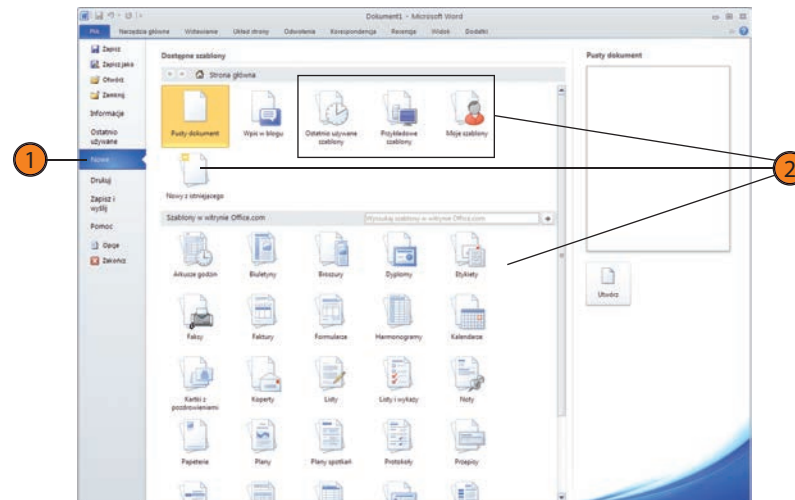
Dokument1 - Microsoft Word

Plik Narzędzia główne Wstawianie Układ strony Odwołania Korespondencja Recenzja Widok Dodatki

Zapisz
Zapisz jako
Otwórz
Zamknij
Informacje
Ostatnio używane
Nowy
Drukuj
Zapisz i wyślij
Pomoc
Opcje
Zakończ

Dostępne szablony

Strona główna

Pusty dokument
Wpis w blogu
Ostatnio używane szablony
Przykładowe szablony
Moje szablony
Nowy z istniejącego

Szablony w witrynie Office.com

Wyszukaj szablony w witrynie Office.com

Arkusze godzin
Biuletyny
Broszury
Dyplomy
Etykiety
Faksy
Faktury
Formularze
Harmonogramy
Kalendarze
Kartki z pozdrowieniami
Koperty
Listy
Listy i wykazy
Noty
Papeterie
Plany
Plany spotkań
Protokoły
Przepisy

Pusty dokument

Utwórz

1

2